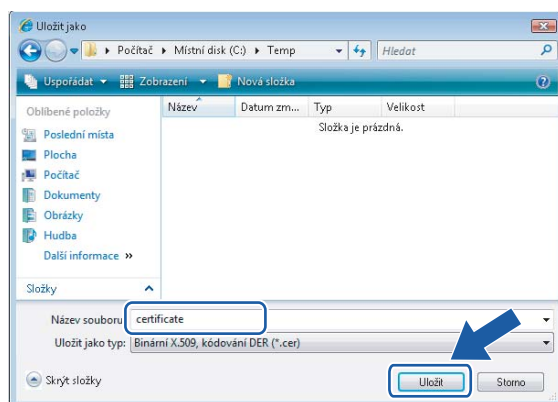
Uložit jako

Počítač ▸ Místní disk (C:) ▸ Temp

Hledat

Uspořádat ▾ Zobrazení ▾ Nová složka

Oblíbené položky

Poslední místa

Plocha

Počítač

Dokumenty

Obrázky

Hudba

Další informace »

Složky

| Název | Datum zm... | Typ | Velikost |
|---|---|---|---|
| | | Složka je prázdná. | |

Název souboru: certificate

Uložit jako typ: Binární X.509, kódování DER (*.cer)

Skrýt složky

Uložit

Storno